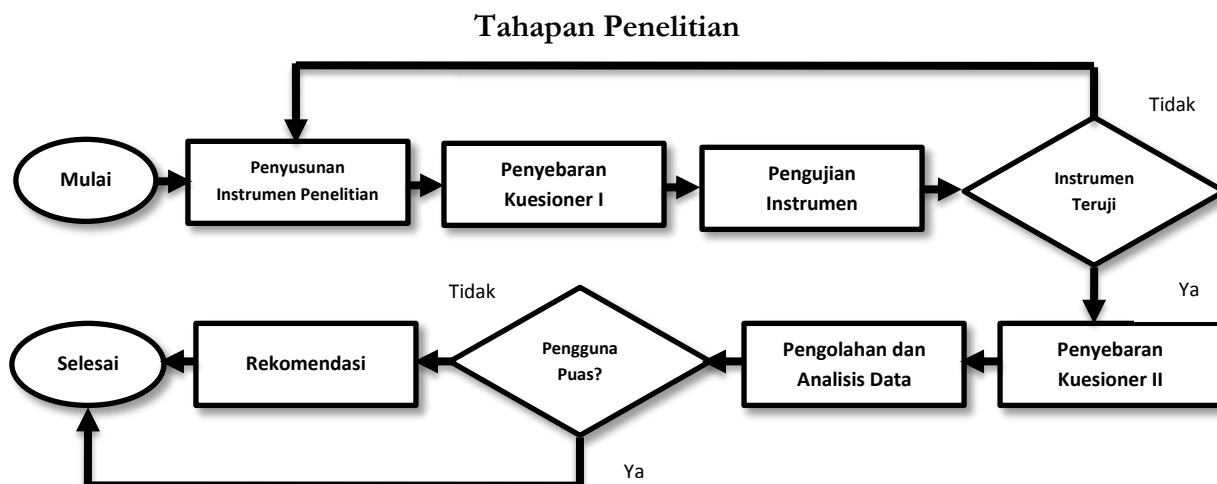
Tahapan Penelitian

Tidak

Mulai

Penyusunan Instrumen Penelitian

Penyebaran Kuesioner I

Pengujian Instrumen

Instrumen Teruji

Tidak

Ya

Selesai

Rekomendasi

Pengguna Puas?

Pengolahan dan Analisis Data

Penyebaran Kuesioner II

Ya